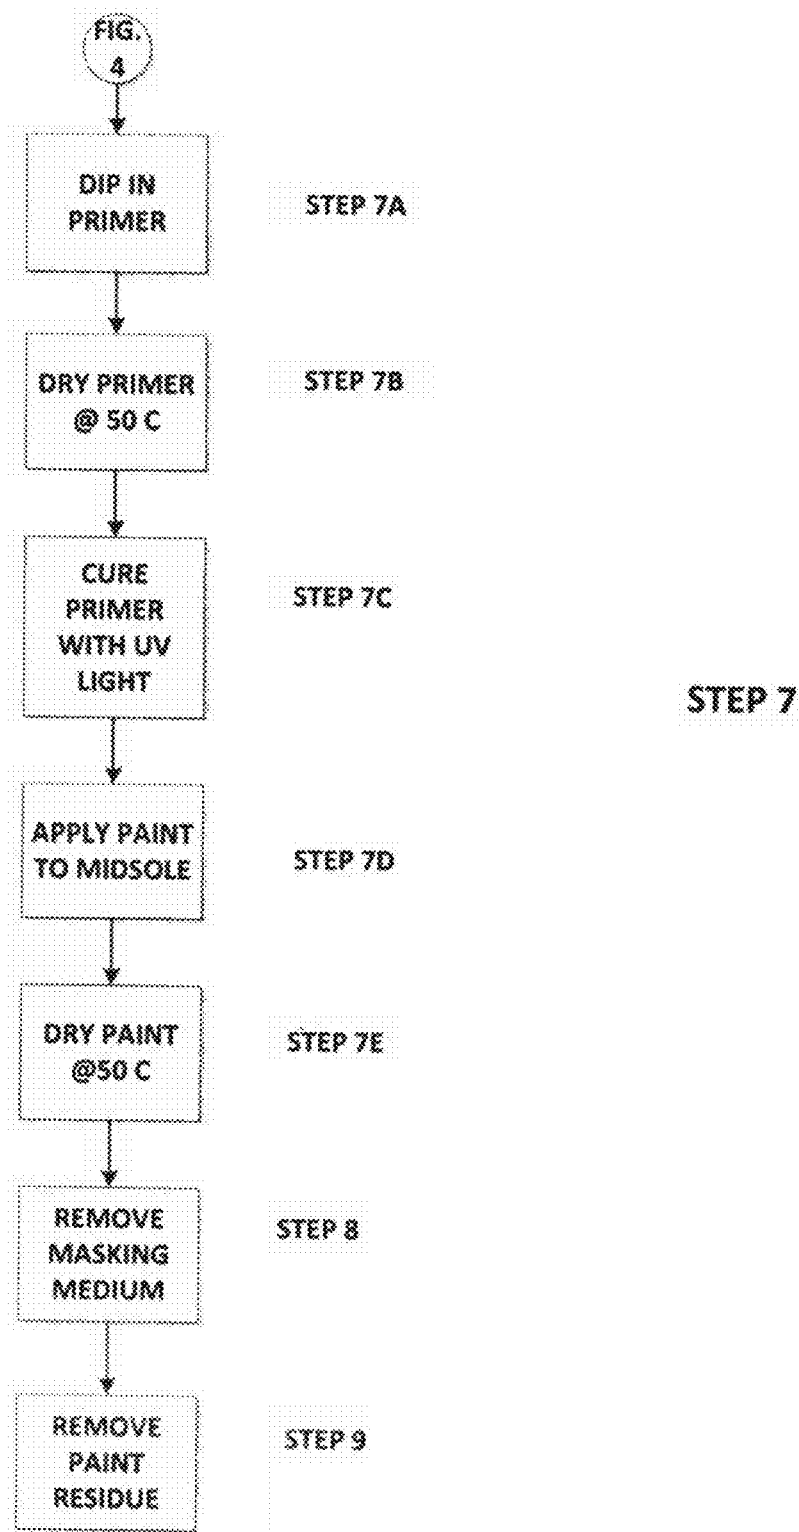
FIG. 4

DIP IN PRIMER

STEP 7A

DRY PRIMER @ 50 C

STEP 7B

CURE PRIMER WITH UV LIGHT

STEP 7C

STEP 7

APPLY PAINT TO MIDSOLE

STEP 7D

DRY PAINT @50 C

STEP 7E

REMOVE MASKING MEDIUM

STEP 8

REMOVE PAINT RESIDUE

STEP 9